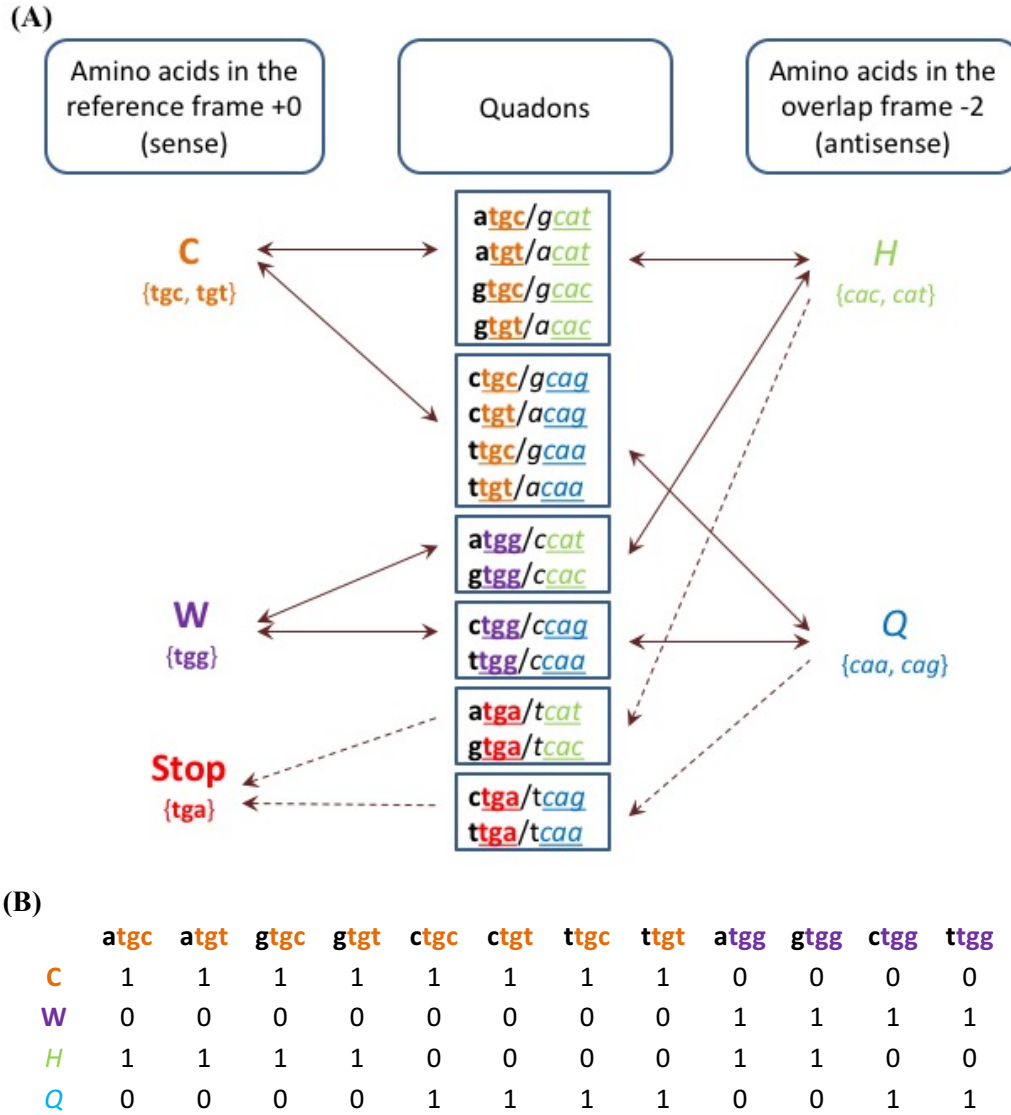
(A)

Amino acids in the reference frame +0 (sense)

Quadons

Amino acids in the overlap frame -2 (antisense)

C
{tgc, tgt}

atgc/gcat
atgt/acat
gtgc/gcac
gtgt/acac

H
{cac, cat}

ctgc/gcag
ctgt/acag
ttgc/gcaa
ttgt/acaa

atgg/ccat
gtgg/ccac

W
{tgg}

ctgg/ccag
ttgg/ccaa

Q
{caa, cag}

atga/tcat
gtga/tcac

Stop
{tga}

ctga/tcag
ttga/tcaa

(B)

| | atgc | atgt | gtgc | gtgt | ctgc | ctgt | ttgc | ttgt | atgg | gtgg | ctgg | ttgg |
|---|---|---|---|---|---|---|---|---|---|---|---|---|
| C | 1 | 1 | 1 | 1 | 1 | 1 | 1 | 1 | 0 | 0 | 0 | 0 |
| W | 0 | 0 | 0 | 0 | 0 | 0 | 0 | 0 | 1 | 1 | 1 | 1 |
| H | 1 | 1 | 1 | 1 | 0 | 0 | 0 | 0 | 1 | 1 | 0 | 0 |
| Q | 0 | 0 | 0 | 0 | 1 | 1 | 1 | 1 | 0 | 0 | 1 | 1 |